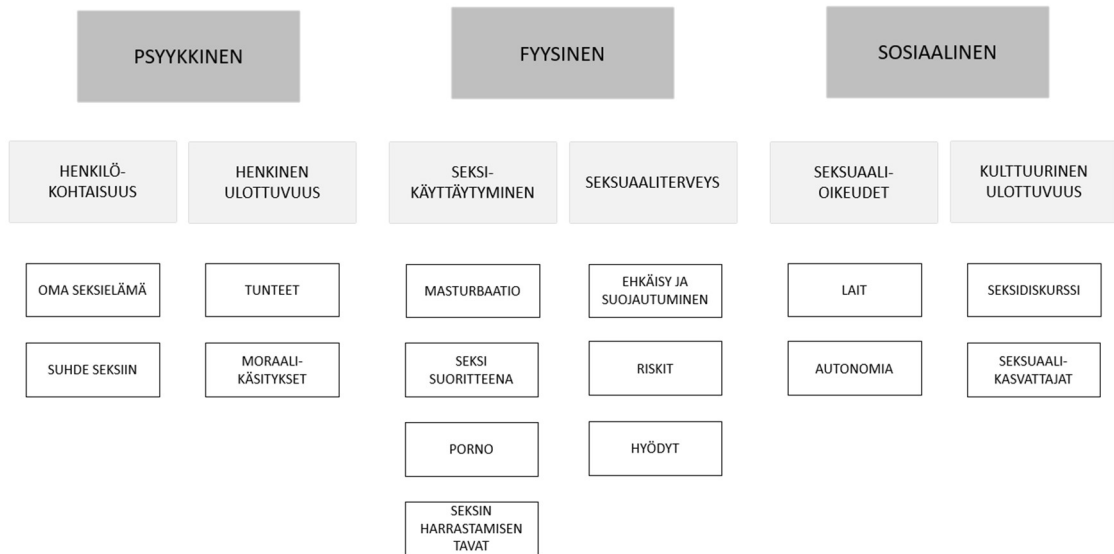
PSYYKKINEN

FYYSINEN

SOSIAALINEN

HENKILÖKOHTAISUUS

HENKINEN ULOTTUVUUS

SEKSIKÄYTTÄYTYMINEN

SEKSUAALITERVEYS

SEKSUAALIOIKEUDET

KULTTUURINEN ULOTTUVUUS

OMA SEKSIELÄMÄ

SUHDE SEKSIIN

TUNTEET

MORAALIKÄSITYKSET

MASTURBAATIO

SEKSI SUORITTEENA

PORNO

SEKSIN HARRASTAMISEN TAVAT

EHKÄISY JA SUOJAUTUMINEN

RISKIT

HYÖDYT

LAIT

AUTONOMIA

SEKSIDISKURSSI

SEKSUAALIKASVATTAJAT